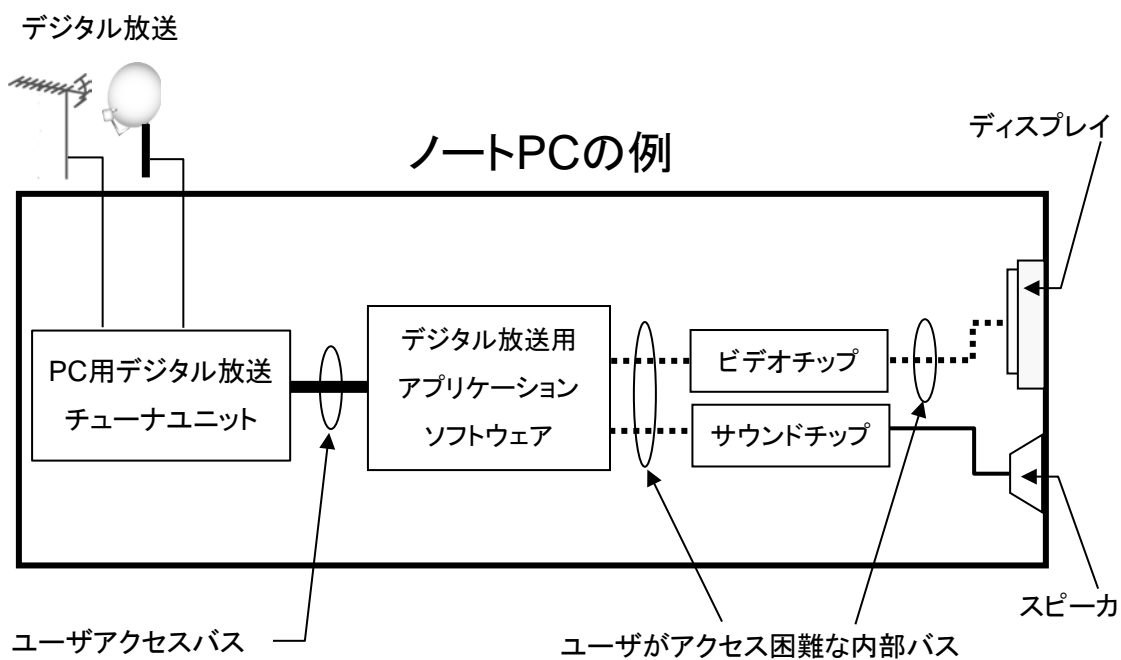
デジタル放送

ノートPCの例

ディスプレイ

PC用デジタル放送チューナユニット

デジタル放送用アプリケーションソフトウェア

ビデオチップ

サウンドチップ

スピーカ

ユーザアクセスバス

ユーザがアクセス困難な内部バス